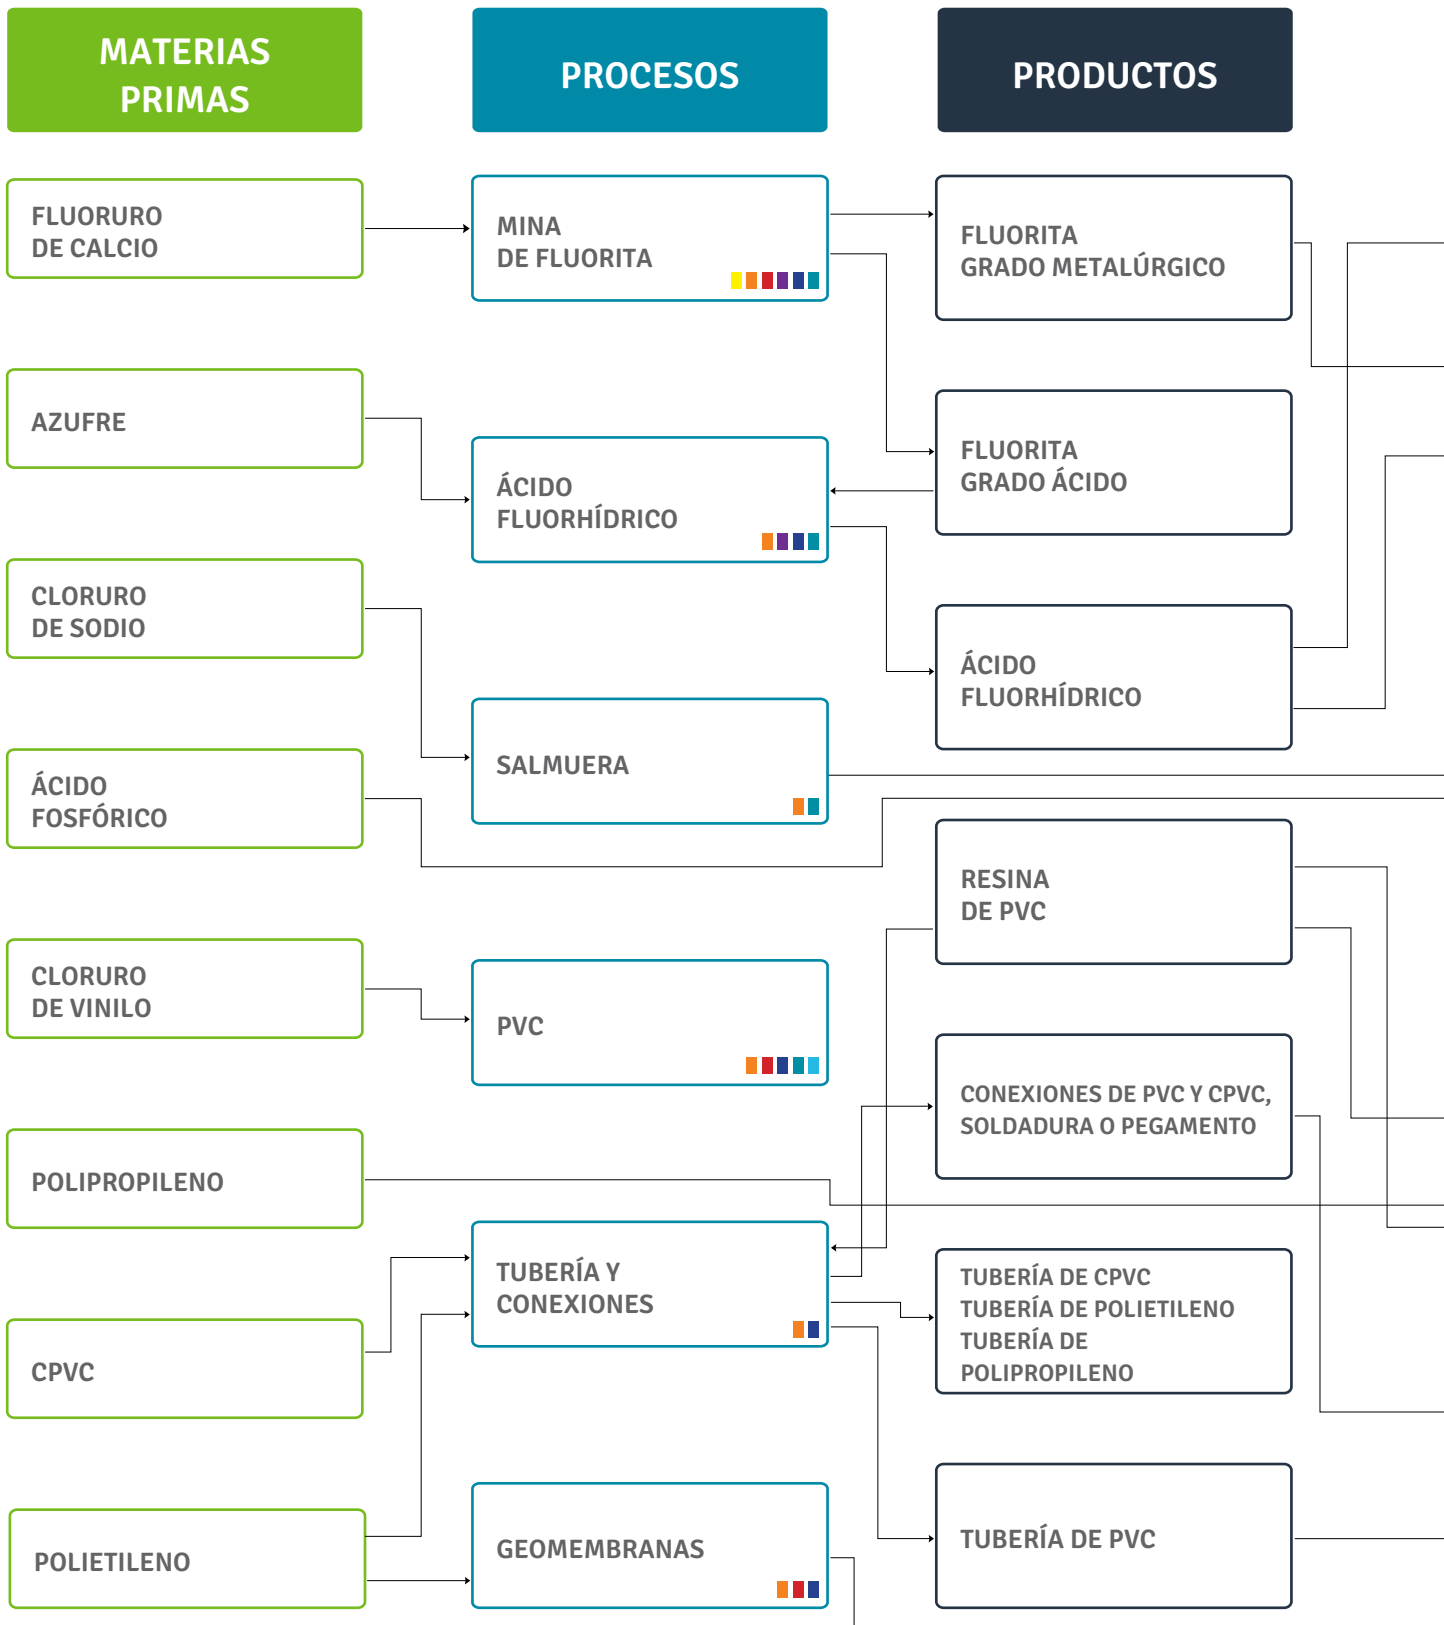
MATERIAS PRIMAS

PROCESOS

PRODUCTOS

FLUORURO DE CALCIO

AZUFRE

CLORURO DE SODIO

ÁCIDO FOSFÓRICO

CLORURO DE VINILO

POLIPROPILENO

CPVC

POLIETILENO

MINA DE FLUORITA

ÁCIDO FLUORHÍDRICO

SALMUERA

PVC

TUBERÍA Y CONEXIONES

GEOMEMBRANAS

FLUORITA GRADO METALÚRGICO

FLUORITA GRADO ÁCIDO

ÁCIDO FLUORHÍDRICO

RESINA DE PVC

CONEXIONES DE PVC Y CPVC, SOLDADURA O PEGAMENTO

TUBERÍA DE CPVC
TUBERÍA DE POLIETILENO
TUBERÍA DE POLIPROPILENO

TUBERÍA DE PVC